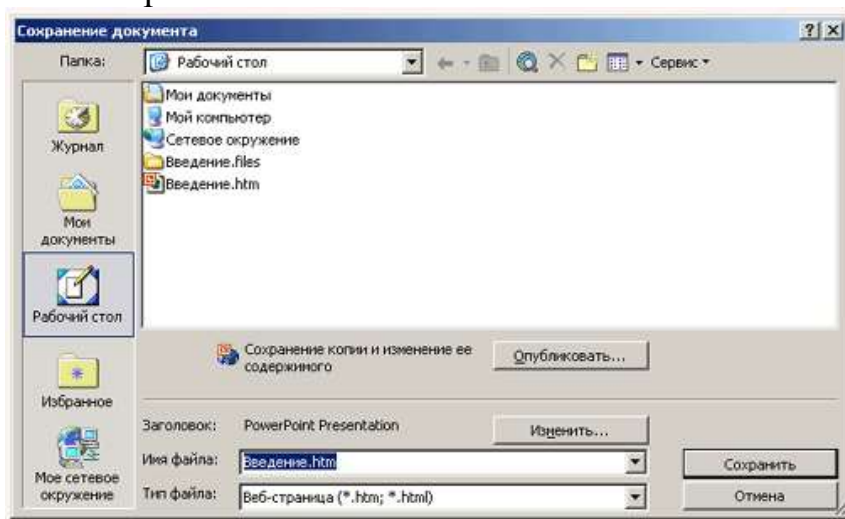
Сохранение документа

?

Папка:

Рабочий стол

Сервис

Журнал

Мои документы

Рабочий стол

Избранное

Мое сетевое окружение

Мои документы

Мой компьютер

Сетевое окружение

Введение.files

Введение.htm

Сохранение копии и изменение ее содержимого

Опубликовать...

Заголовок:

PowerPoint Presentation

Изменить...

Имя файла:

Введение.htm

Тип файла:

Веб-страница (*.htm; *.html)

Сохранить

Отмена